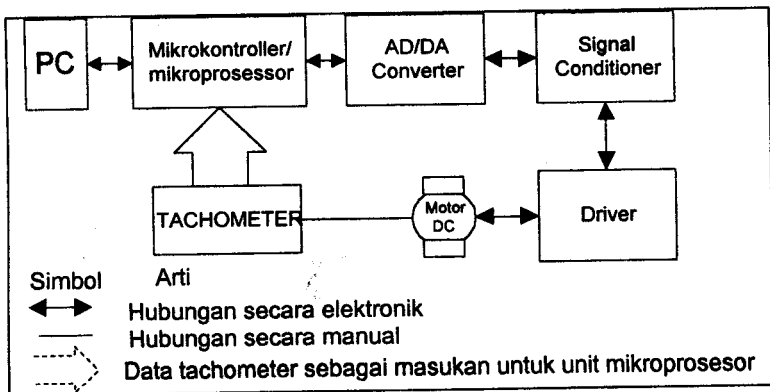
PC
Mikrokontroller/ mikroprosessor
AD/DA Converter
Signal Conditioner
TACHOMETER
Motor DC
Driver

Simbol Arti
Hubungan secara elektronik
Hubungan secara manual
Data tachometer sebagai masukan untuk unit mikroprosesor